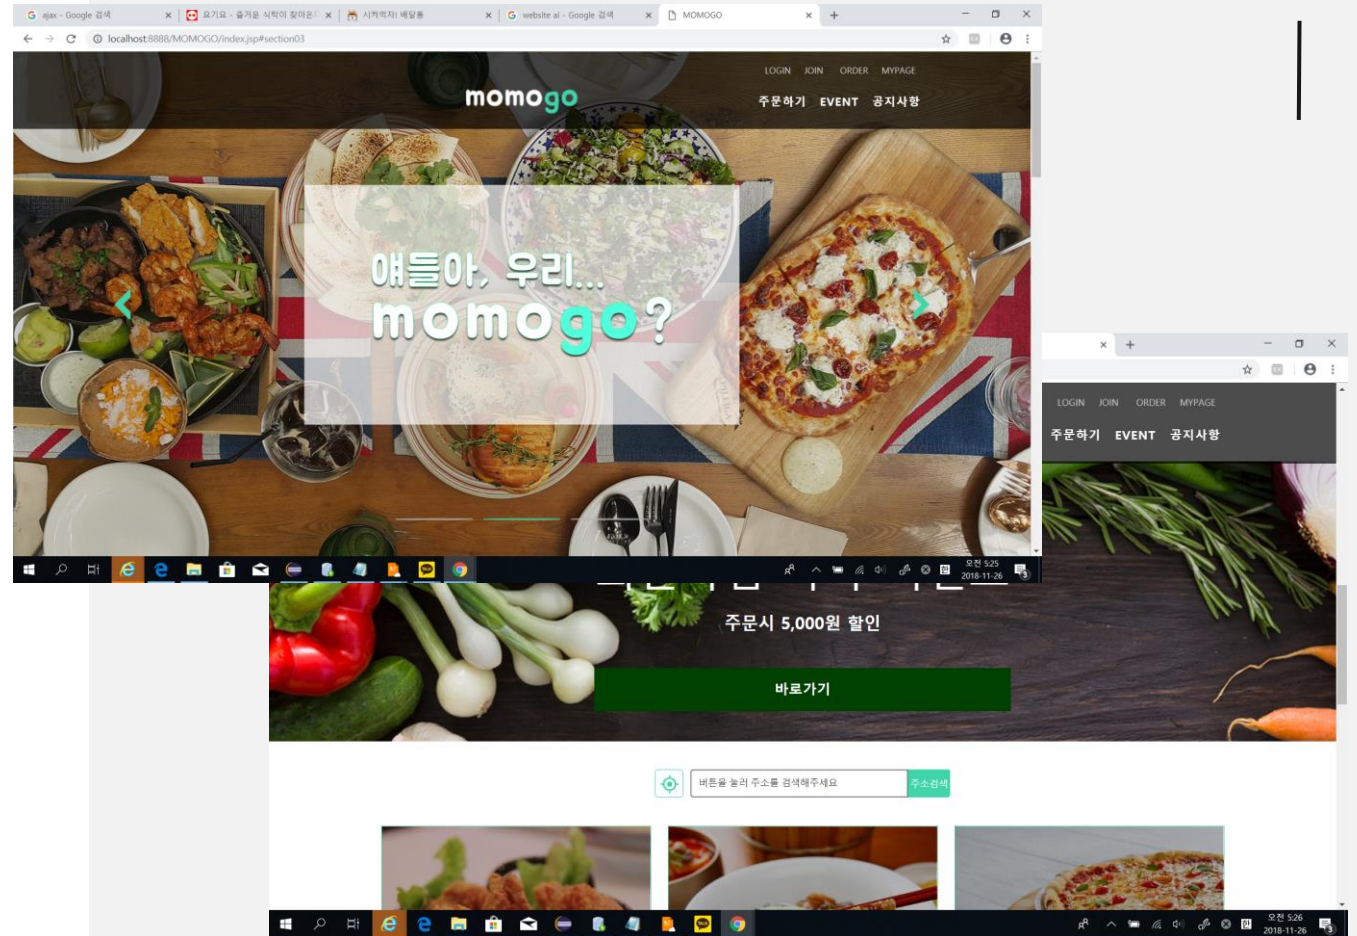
ajax - Google 검색
요기요 - 즐거운 식탁이 찾아온다
시켜먹자! 배달통
website ai - Google 검색
MOMOGO
localhost:8888/MOMOGO/index.jsp#section03

LOGIN JOIN ORDER MYPAGE
momogo
주문하기 EVENT 공지사항

얘들아, 우리...
momogo?

오전 5:25
2018-11-26

LOGIN JOIN ORDER MYPAGE
주문하기 EVENT 공지사항

주문시 5,000원 할인
바로가기

버튼을 눌러 주소를 검색해주세요
주소검색

오전 5:26
2018-11-26